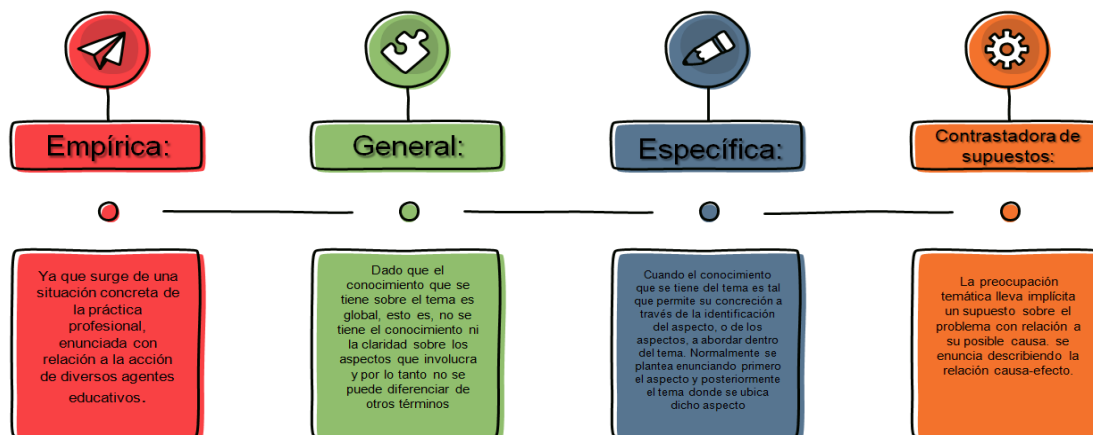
Empírica:

Ya que surge de una situación concreta de la práctica profesional, enunciada con relación a la acción de diversos agentes educativos.

General:

Dado que el conocimiento que se tiene sobre el tema es global, esto es, no se tiene el conocimiento ni la claridad sobre los aspectos que involucra y por lo tanto no se puede diferenciar de otros términos

Específica:

Cuando el conocimiento que se tiene del tema es tal que permite su concreción a través de la identificación del aspecto, o de los aspectos, a abordar dentro del tema. Normalmente se plantea enunciando primero el aspecto y posteriormente el tema donde se ubica dicho aspecto

Contrastadora de supuestos:

La preocupación temática lleva implícita un supuesto sobre el problema con relación a su posible causa. se enuncia describiendo la relación causa-efecto.